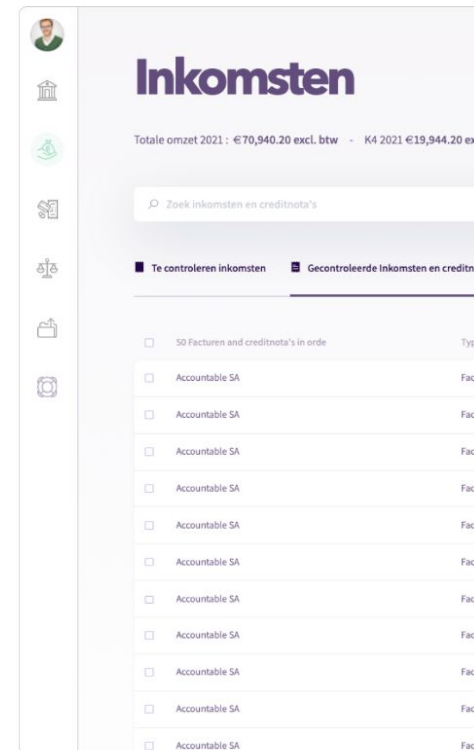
Inkomsten

Totale omzet 2021 : €70,940.20 excl. btw - K4 2021 €19,944.20 ex

Zoek inkomsten en creditnota's

Te controleren inkomsten Gecontroleerde Inkomsten en creditn

| 50 Facturen and creditnota's in orde | Typ |
|---|---|
| Accountable SA | Fac |
| Accountable SA | Fac |
| Accountable SA | Fac |
| Accountable SA | Fac |
| Accountable SA | Fac |
| Accountable SA | Fac |
| Accountable SA | Fac |
| Accountable SA | Fac |
| Accountable SA | Fac |
| Accountable SA | Fac |
| Accountable SA | Fac |